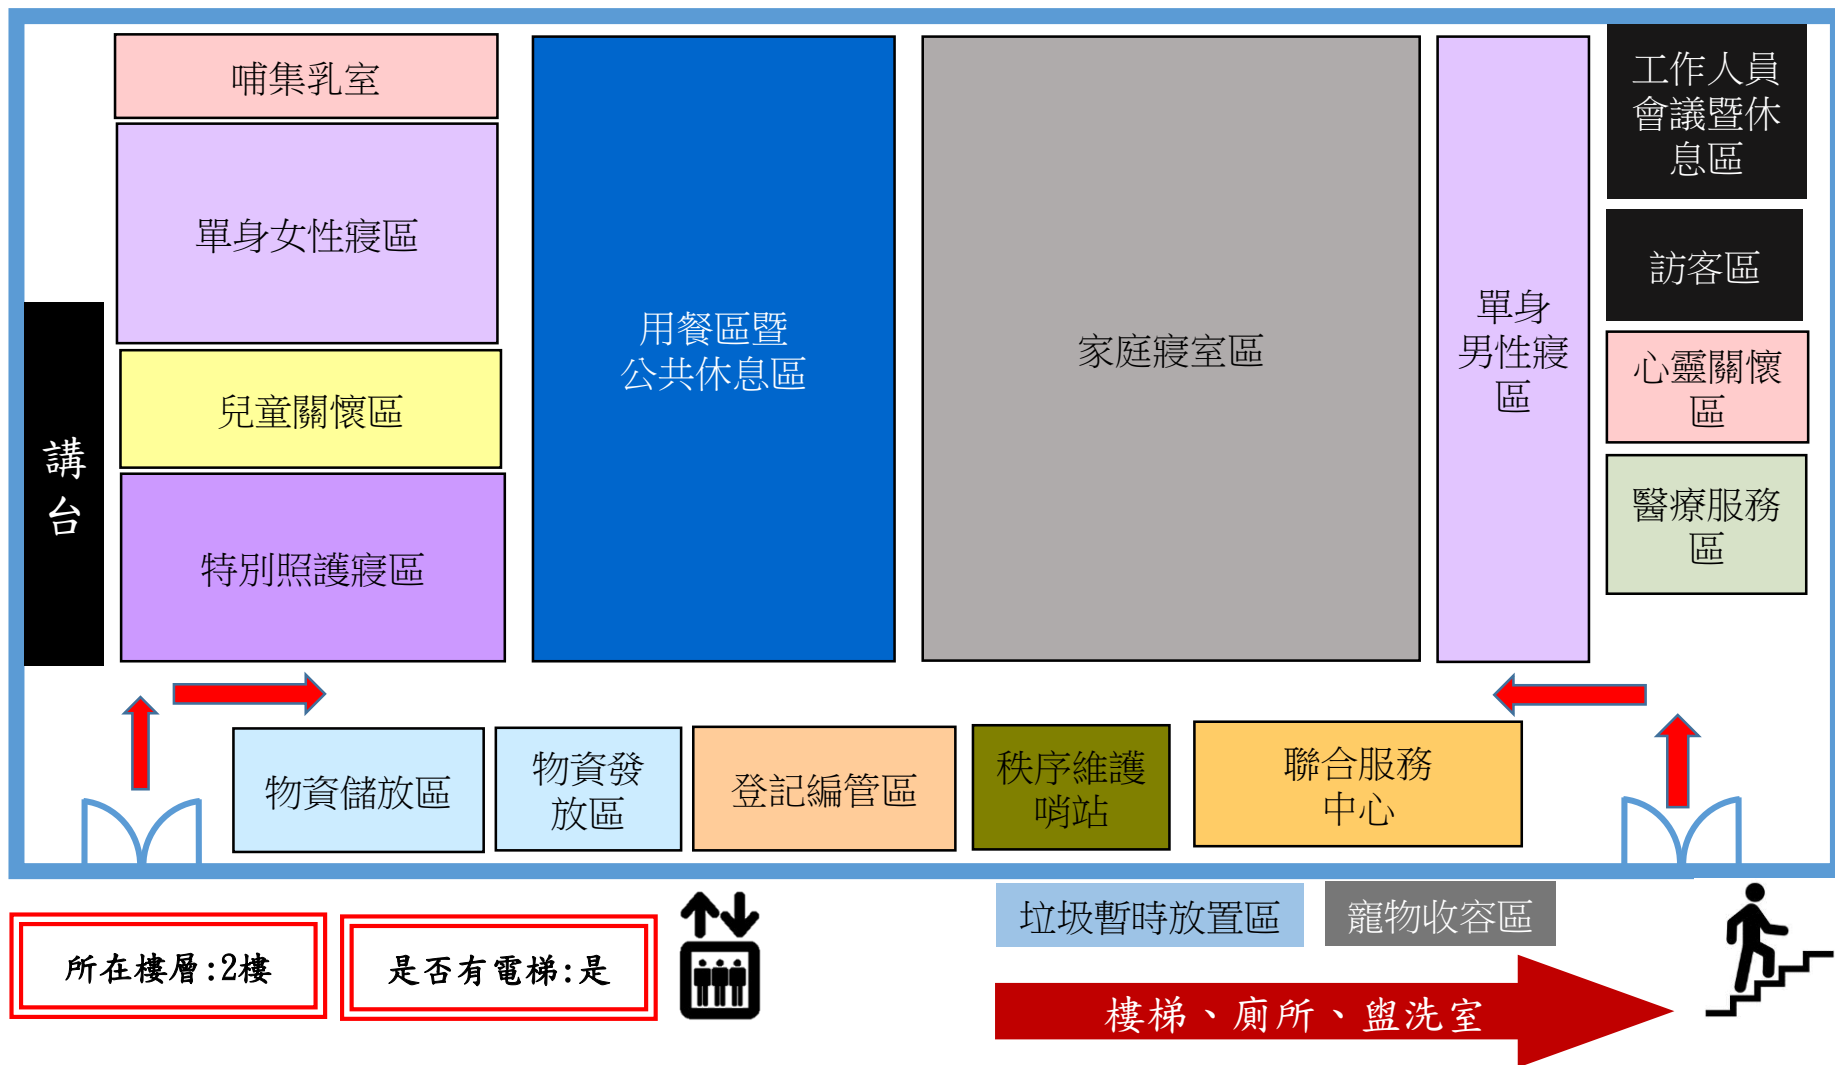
哺集乳室

單身女性寢區

兒童關懷區

特別照護寢區

講台

用餐區暨
公共休息區

家庭寢室區

單身男性寢區

工作人員會議暨休息區

訪客區

心靈關懷區

醫療服務區

物資儲放區

物資發放區

登記編管區

秩序維護哨站

聯合服務中心

所在樓層:2樓

是否有電梯:是

垃圾暫時放置區

寵物收容區

樓梯、廁所、盥洗室